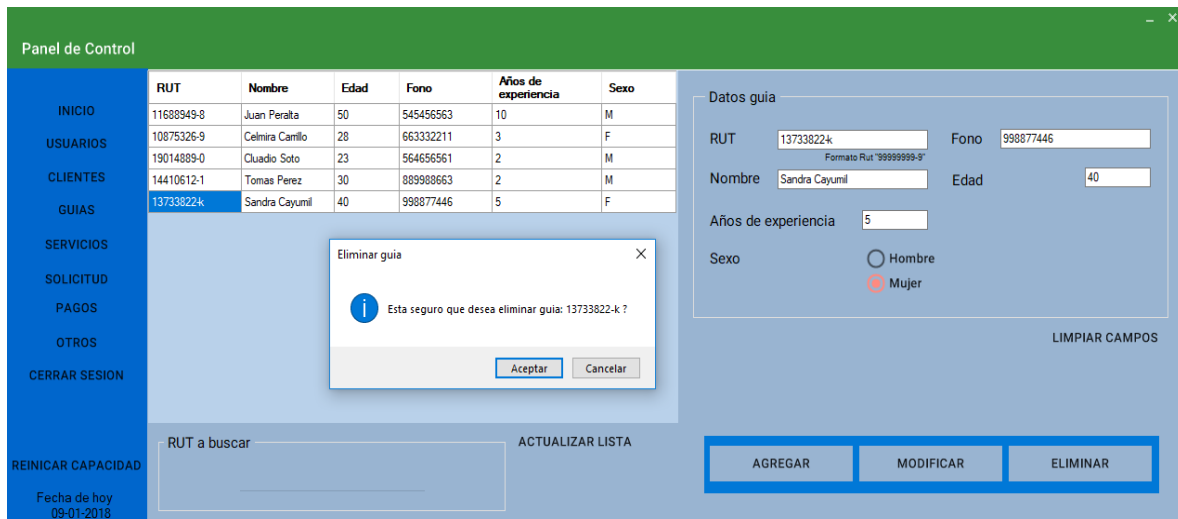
Panel de Control

– ×

INICIO
USUARIOS
CLIENTES
GUIAS
SERVICIOS
SOLICITUD
PAGOS
OTROS
CERRAR SESION

REINICAR CAPACIDAD

Fecha de hoy
09-01-2018

| RUT | Nombre | Edad | Fono | Años de experiencia | Sexo |
|---|---|---|---|---|---|
| 11688949-8 | Juan Peralta | 50 | 545456563 | 10 | M |
| 10875326-9 | Celmira Carrillo | 28 | 663332211 | 3 | F |
| 19014889-0 | Cluadio Soto | 23 | 564656561 | 2 | M |
| 14410612-1 | Tomas Perez | 30 | 889988663 | 2 | M |
| 13733822-k | Sandra Cayumil | 40 | 998877446 | 5 | F |

Eliminar guia

Esta seguro que desea eliminar guia: 13733822-k ?

Aceptar Cancelar

RUT a buscar

ACTUALIZAR LISTA

Datos guia

RUT 13733822-k
Formato Rut "99999999-9"
Fono 998877446
Nombre Sandra Cayumil
Edad 40
Años de experiencia 5
Sexo
Hombre
Mujer

LIMPIAR CAMPOS

AGREGAR MODIFICAR ELIMINAR